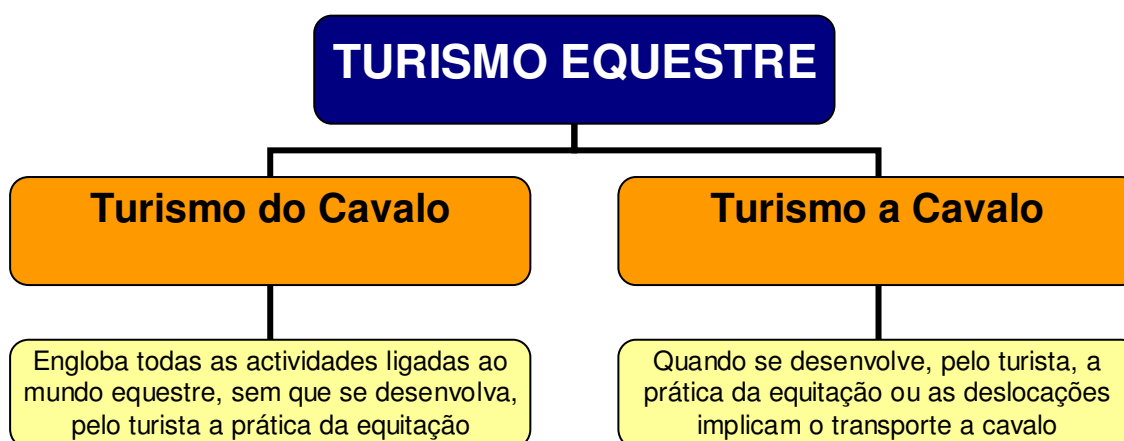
TURISMO EQUESTRE

Turismo do Cavalo

Engloba todas as actividades ligadas ao mundo equestre, sem que se desenvolva, pelo turista a prática da equitação

Turismo a Cavalo

Quando se desenvolve, pelo turista, a prática da equitação ou as deslocações implicam o transporte a cavalo